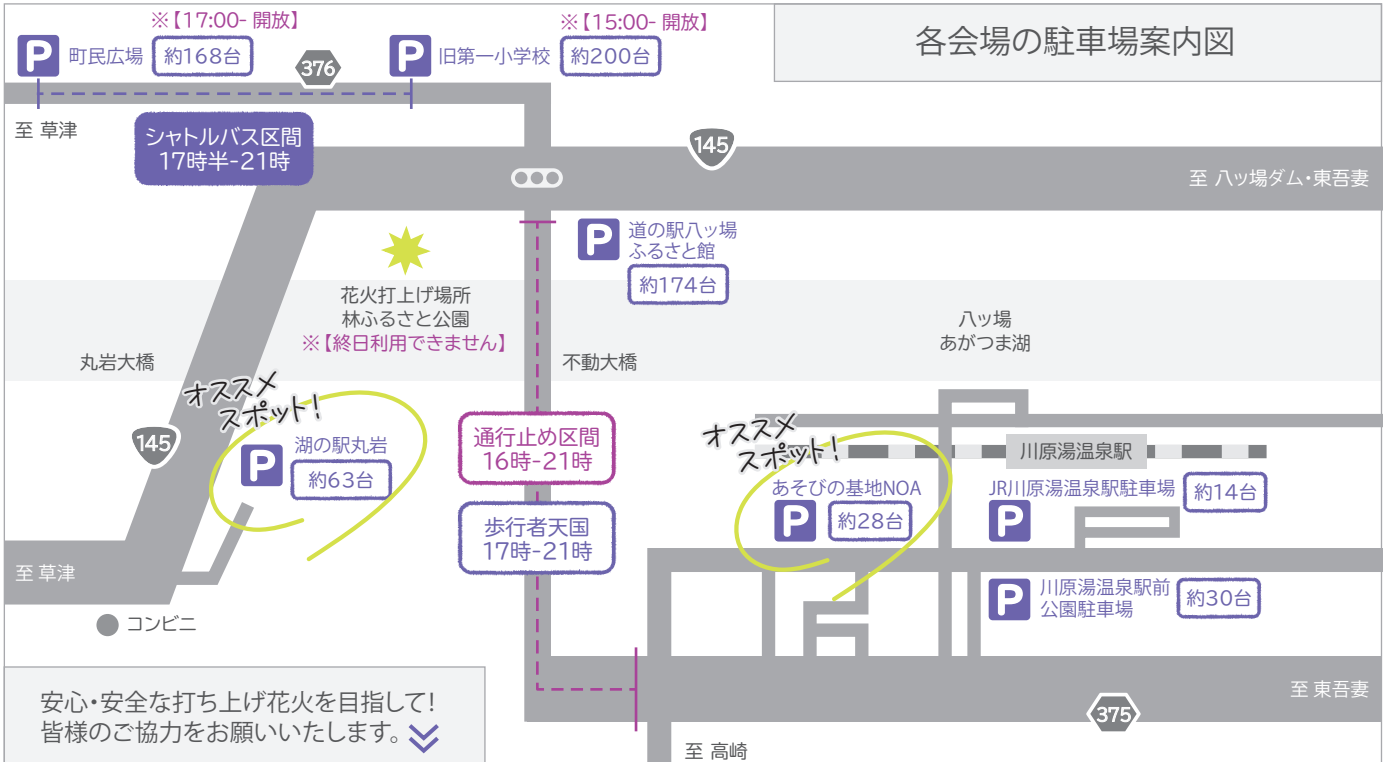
※【17:00- 開放】
P 町民広場 約168台

376

※【15:00- 開放】
P 旧第一小学校 約200台

各会場の駐車場案内図

至 草津

シャトルバス区間
17時半-21時

145

至 八ッ場ダム・東吾妻

P 道の駅八ッ場
ふるさと館
約174台

花火打上げ場所
林ふるさと公園
※【終日利用できません】

八ッ場
あがつま湖

丸岩大橋

不動大橋

オススメ
スポット!

145

P 湖の駅丸岩
約63台

通行止め区間
16時-21時

歩行者天国
17時-21時

オススメ
スポット!

川原湯温泉駅

あそびの基地NOA
P 約28台

JR川原湯温泉駅駐車場
P 約14台

P 川原湯温泉駅前
公園駐車場 約30台

至 草津

コンビニ

至 東吾妻

375

安心・安全な打ち上げ花火を目指して!
皆様のご協力をお願いいたします。

至 高崎